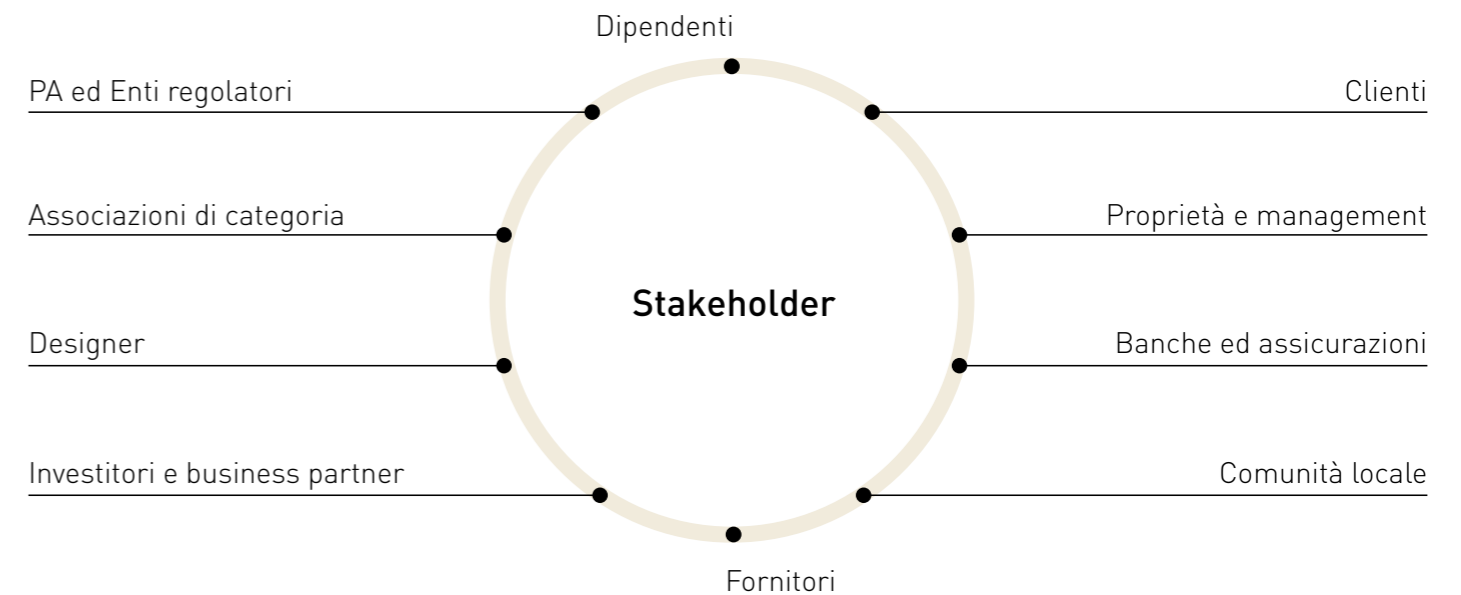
Dipendenti

PA ed Enti regolatori

Clienti

Associazioni di categoria

Proprietà e management

Stakeholder

Designer

Banche ed assicurazioni

Investitori e business partner

Comunità locale

Fornitori